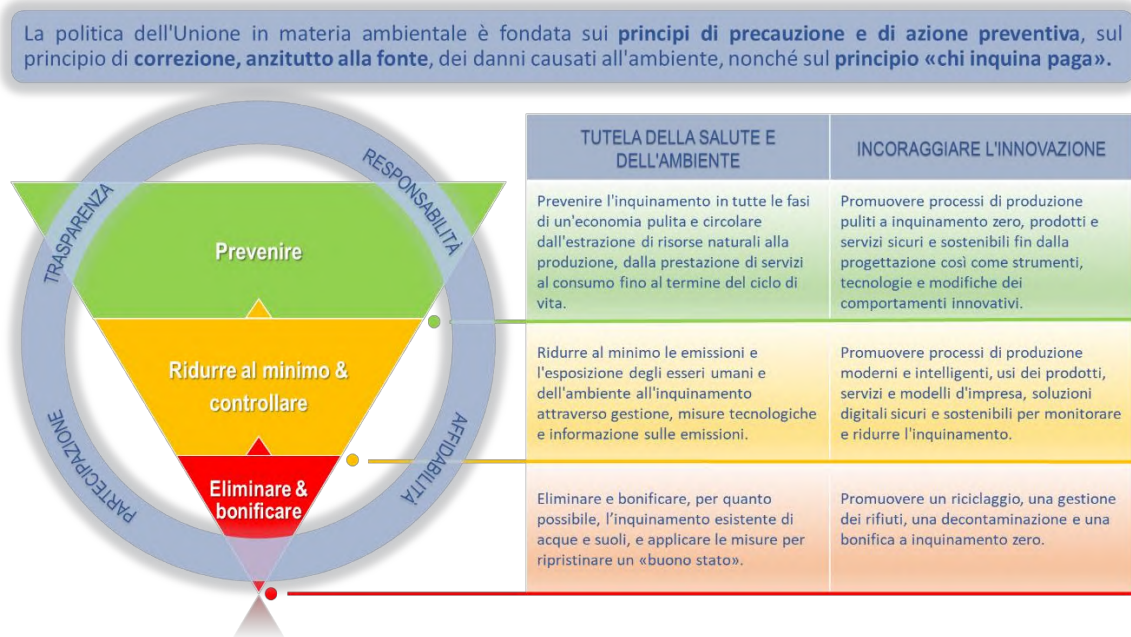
La politica dell'Unione in materia ambientale è fondata sui **principi di precauzione e di azione preventiva**, sul principio di **correzione, anzitutto alla fonte**, dei danni causati all'ambiente, nonché sul **principio «chi inquina paga».**

TRASPARENZA

RESPONSABILITÀ

PARTECIPAZIONE

AFFIDABILITÀ

Prevenire

Ridurre al minimo & controllare

Eliminare & bonificare

| TUTELA DELLA SALUTE E DELL'AMBIENTE | INCORAGGIARE L'INNOVAZIONE |
|---|---|
| Prevenire l'inquinamento in tutte le fasi di un'economia pulita e circolare dall'estrazione di risorse naturali alla produzione, dalla prestazione di servizi al consumo fino al termine del ciclo di vita. | Promuovere processi di produzione puliti a inquinamento zero, prodotti e servizi sicuri e sostenibili fin dalla progettazione così come strumenti, tecnologie e modifiche dei comportamenti innovativi. |
| Ridurre al minimo le emissioni e l'esposizione degli esseri umani e dell'ambiente all'inquinamento attraverso gestione, misure tecnologiche e informazione sulle emissioni. | Promuovere processi di produzione moderni e intelligenti, usi dei prodotti, servizi e modelli d'impresa, soluzioni digitali sicuri e sostenibili per monitorare e ridurre l'inquinamento. |
| Eliminare e bonificare, per quanto possibile, l'inquinamento esistente di acque e suoli, e applicare le misure per ripristinare un «buono stato». | Promuovere un riciclaggio, una gestione dei rifiuti, una decontaminazione e una bonifica a inquinamento zero. |